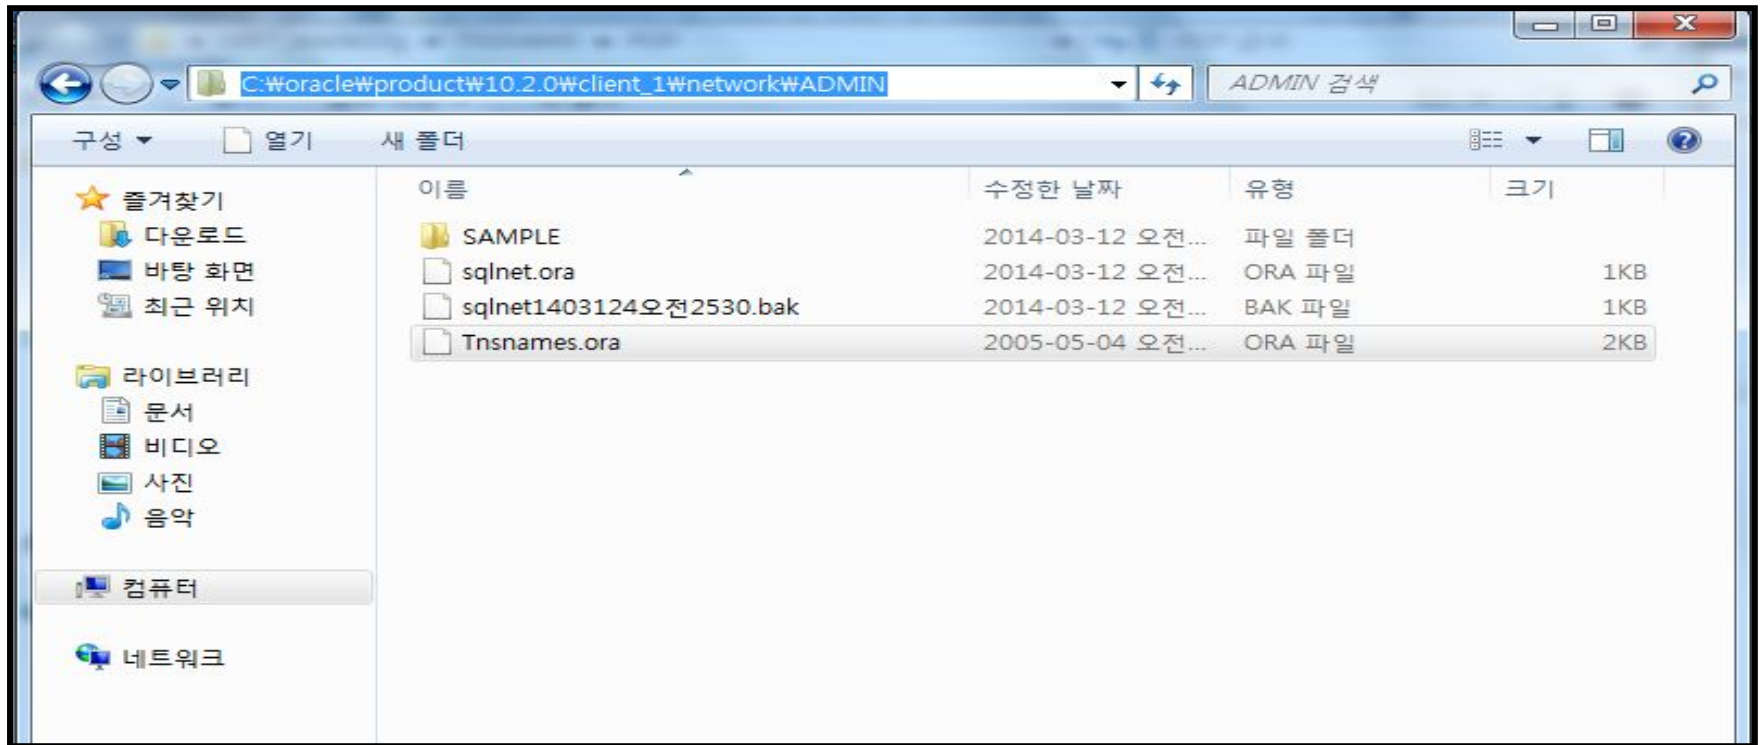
C:₩oracle₩product₩10.2.0₩client_1₩network₩ADMIN

ADMIN 검색

구성 ▾ 열기 새 폴더

즐겨찾기
다운로드
바탕 화면
최근 위치

라이브러리
문서
비디오
사진
음악

컴퓨터

네트워크

| 이름 | 수정한 날짜 | 유형 | 크기 |
|---|---|---|---|
| SAMPLE | 2014-03-12 오전... | 파일 폴더 | |
| sqlnet.ora | 2014-03-12 오전... | ORA 파일 | 1KB |
| sqlnet1403124오전2530.bak | 2014-03-12 오전... | BAK 파일 | 1KB |
| Tnsnames.ora | 2005-05-04 오전... | ORA 파일 | 2KB |